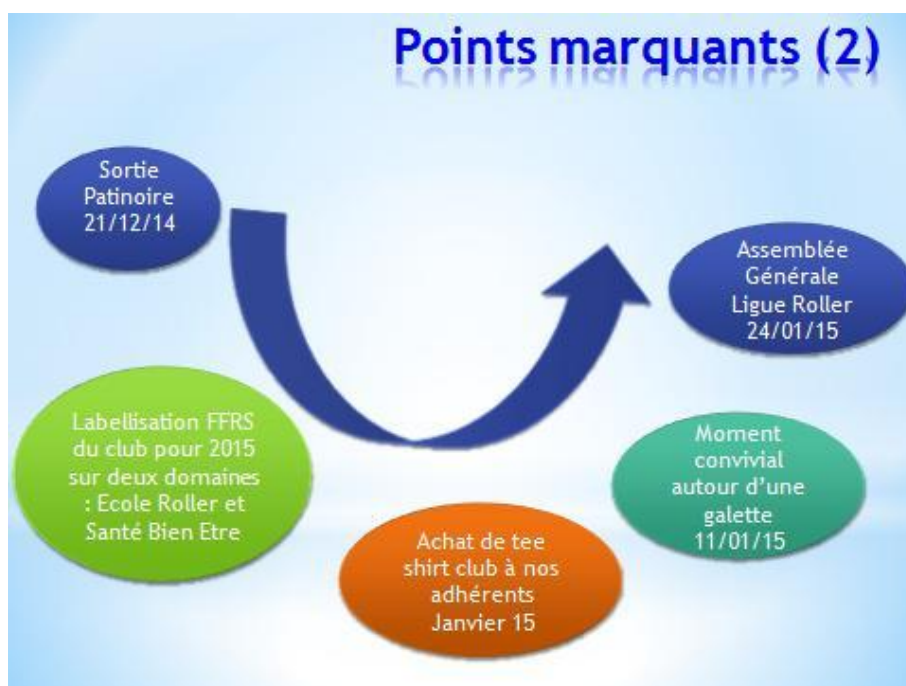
Points marquants (2)

Sortie Patinoire 21/12/14

Assemblée Générale Ligue Roller 24/01/15

Labellisation FFRS du club pour 2015 sur deux domaines : Ecole Roller et Santé Bien Etre

Moment convivial autour d'une galette 11/01/15

Achat de tee shirt club à nos adhérents Janvier 15